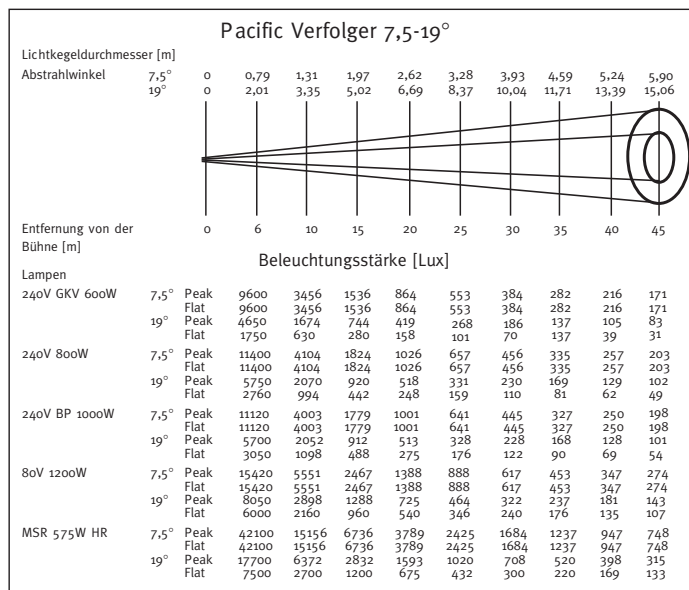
Pacific Verfolger 7,5-19°

Lichtkegeldurchmesser [m]

| Abstrahlwinkel | | | | | | | | | | |
|---|---|---|---|---|---|---|---|---|---|---|
| 7,5° | 0 | 0,79 | 1,31 | 1,97 | 2,62 | 3,28 | 3,93 | 4,59 | 5,24 | 5,90 |
| 19° | 0 | 2,01 | 3,35 | 5,02 | 6,69 | 8,37 | 10,04 | 11,71 | 13,39 | 15,06 |

| Entfernung von der Bühne [m] | 0 | 6 | 10 | 15 | 20 | 25 | 30 | 35 | 40 | 45 |
|---|---|---|---|---|---|---|---|---|---|---|

Beleuchtungsstärke [Lux]

Lampen

| | | | | | | | | | | | |
|---|---|---|---|---|---|---|---|---|---|---|---|
| 240V GKV 600W | 7,5° | Peak | 9600 | 3456 | 1536 | 864 | 553 | 384 | 282 | 216 | 171 |
| | | Flat | 9600 | 3456 | 1536 | 864 | 553 | 384 | 282 | 216 | 171 |
| | 19° | Peak | 4650 | 1674 | 744 | 419 | 268 | 186 | 137 | 105 | 83 |
| | | Flat | 1750 | 630 | 280 | 158 | 101 | 70 | 137 | 39 | 31 |
| 240V 800W | 7,5° | Peak | 11400 | 4104 | 1824 | 1026 | 657 | 456 | 335 | 257 | 203 |
| | | Flat | 11400 | 4104 | 1824 | 1026 | 657 | 456 | 335 | 257 | 203 |
| | 19° | Peak | 5750 | 2070 | 920 | 518 | 331 | 230 | 169 | 129 | 102 |
| | | Flat | 2760 | 994 | 442 | 248 | 159 | 110 | 81 | 62 | 49 |
| 240V BP 1000W | 7,5° | Peak | 11120 | 4003 | 1779 | 1001 | 641 | 445 | 327 | 250 | 198 |
| | | Flat | 11120 | 4003 | 1779 | 1001 | 641 | 445 | 327 | 250 | 198 |
| | 19° | Peak | 5700 | 2052 | 912 | 513 | 328 | 228 | 168 | 128 | 101 |
| | | Flat | 3050 | 1098 | 488 | 275 | 176 | 122 | 90 | 69 | 54 |
| 80V 1200W | 7,5° | Peak | 15420 | 5551 | 2467 | 1388 | 888 | 617 | 453 | 347 | 274 |
| | | Flat | 15420 | 5551 | 2467 | 1388 | 888 | 617 | 453 | 347 | 274 |
| | 19° | Peak | 8050 | 2898 | 1288 | 725 | 464 | 322 | 237 | 181 | 143 |
| | | Flat | 6000 | 2160 | 960 | 540 | 346 | 240 | 176 | 135 | 107 |
| MSR 575W HR | 7,5° | Peak | 42100 | 15156 | 6736 | 3789 | 2425 | 1684 | 1237 | 947 | 748 |
| | | Flat | 42100 | 15156 | 6736 | 3789 | 2425 | 1684 | 1237 | 947 | 748 |
| | 19° | Peak | 17700 | 6372 | 2832 | 1593 | 1020 | 708 | 520 | 398 | 315 |
| | | Flat | 7500 | 2700 | 1200 | 675 | 432 | 300 | 220 | 169 | 133 |